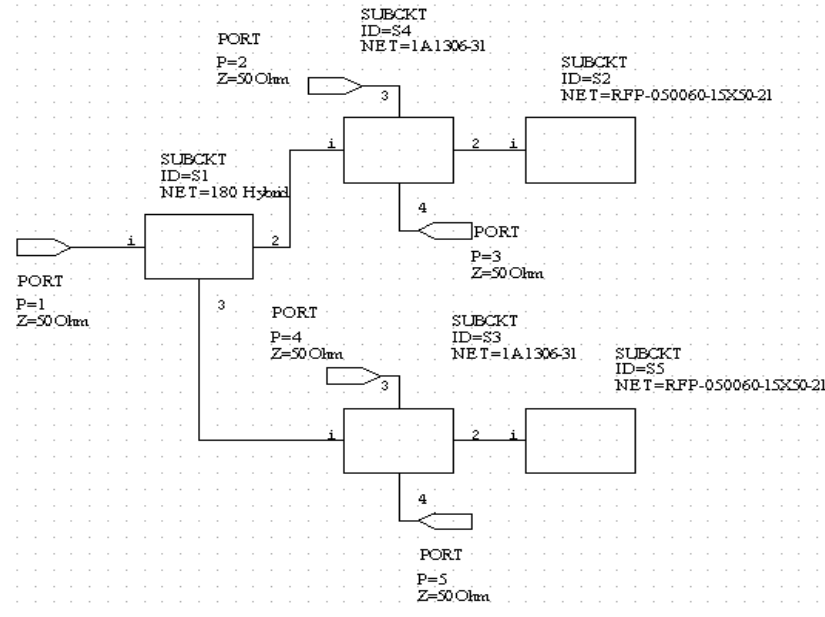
SUBCKT
ID=S4
NET=1A1306-31

PORT
P=2
Z=50 Ohm

3

SUBCKT
ID=S2
NET=RFP-050060-15X50-21

1

2

1

SUBCKT
ID=S1
NET=180 Hybrid

4

PORT
P=3
Z=50 Ohm

1

2

PORT
P=1
Z=50 Ohm

3

PORT
P=4
Z=50 Ohm

SUBCKT
ID=S3
NET=1A1306-31

SUBCKT
ID=S5
NET=RFP-050060-15X50-21

3

1

2

1

4

PORT
P=5
Z=50 Ohm